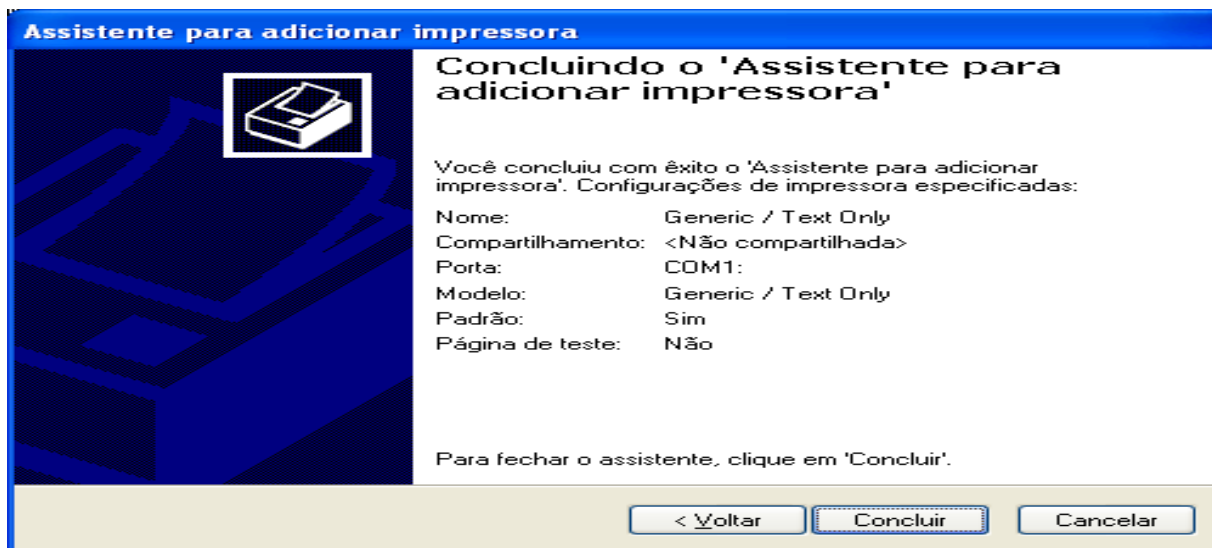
Assistente para adicionar impressora

Concluindo o 'Assistente para adicionar impressora'

Você concluiu com êxito o 'Assistente para adicionar impressora'. Configurações de impressora especificadas:

| | |
|---|---|
| Nome: | Generic / Text Only |
| Compartilhamento: | <Não compartilhada> |
| Porta: | COM1: |
| Modelo: | Generic / Text Only |
| Padrão: | Sim |
| Página de teste: | Não |

Para fechar o assistente, clique em 'Concluir'.

< Voltar | Concluir | Cancelar